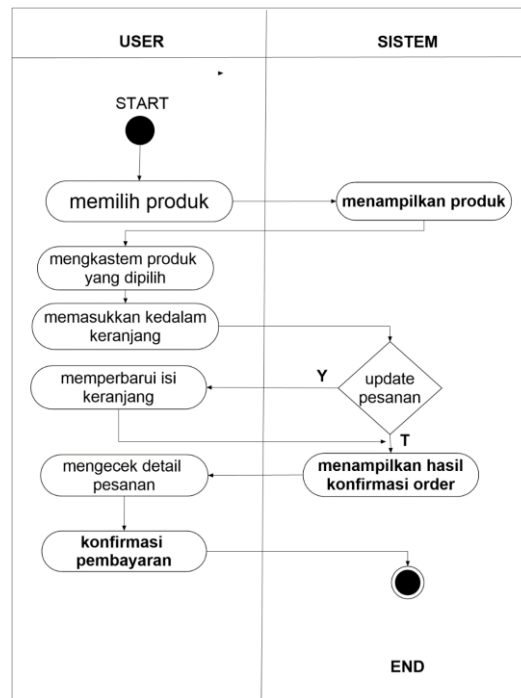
USER

SISTEM

START

memilih produk

menampilkan produk

mengkastem produk yang dipilih

memasukkan kedalam keranjang

Y

update pesanan

memperbarui isi keranjang

T

mengecek detail pesanan

menampilkan hasil konfirmasi order

konfirmasi pembayaran

END